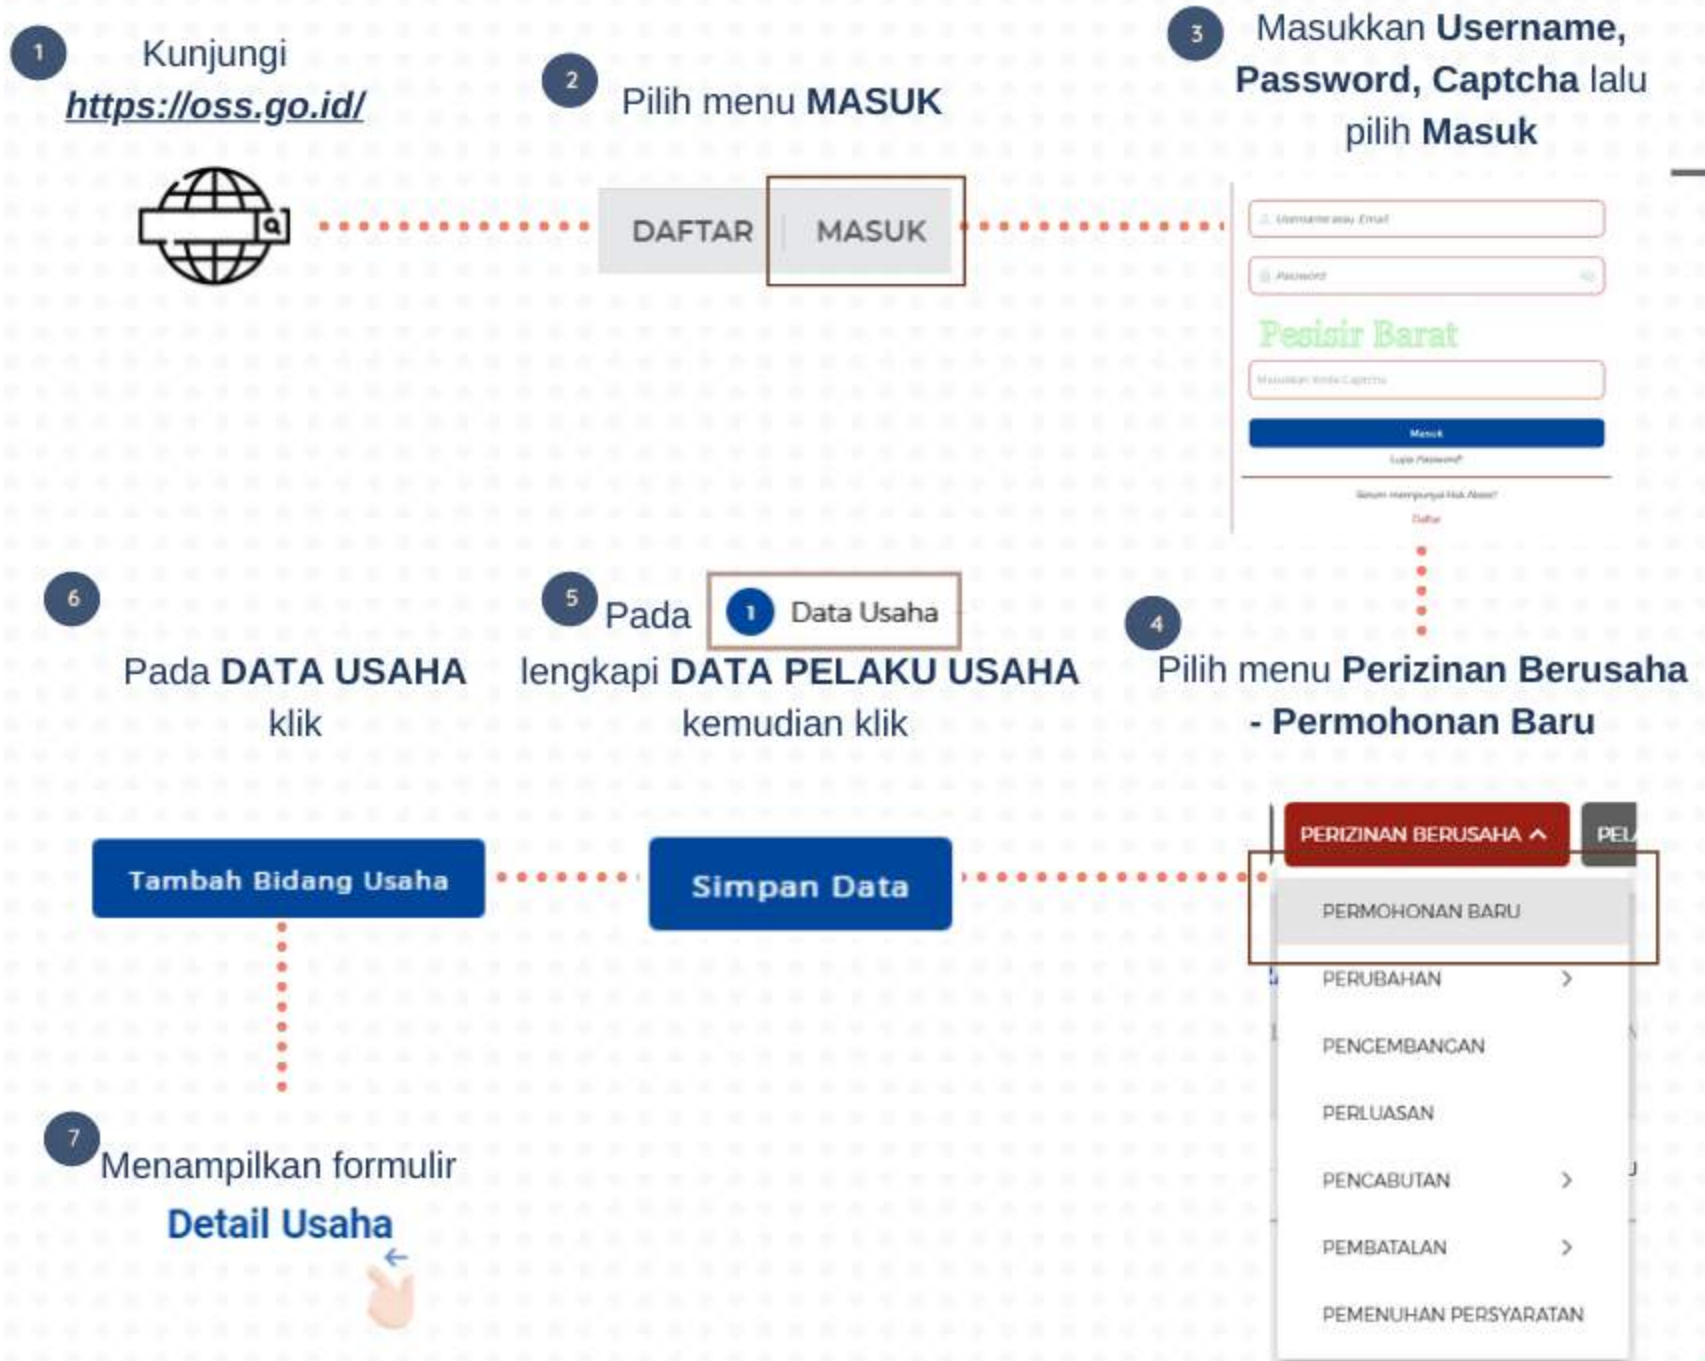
1 Kunjungi https://oss.go.id/

2 Pilih menu MASUK

DAFTAR MASUK

3 Masukkan Username, Password, Captcha lalu pilih Masuk

Username atau Email

Password

Pesisir Barat

Masukkan Kode Captcha

Masuk

Lupa Password?

Belum mempunyai Hak Akses?

Daftar

6 Pada DATA USAHA klik

5 Pada 1 Data Usaha lengkapi DATA PELAKU USAHA kemudian klik

4 Pilih menu Perizinan Berusaha - Permohonan Baru

Tambah Bidang Usaha

Simpan Data

PERIZINAN BERUSAHA

PEL

PERMOHONAN BARU

PERUBAHAN

PENGEMBANGAN

PERLUASAN

PENCABUTAN

PEMBATALAN

PEMENUHAN PERSYARATAN

7 Menampilkan formulir Detail Usaha